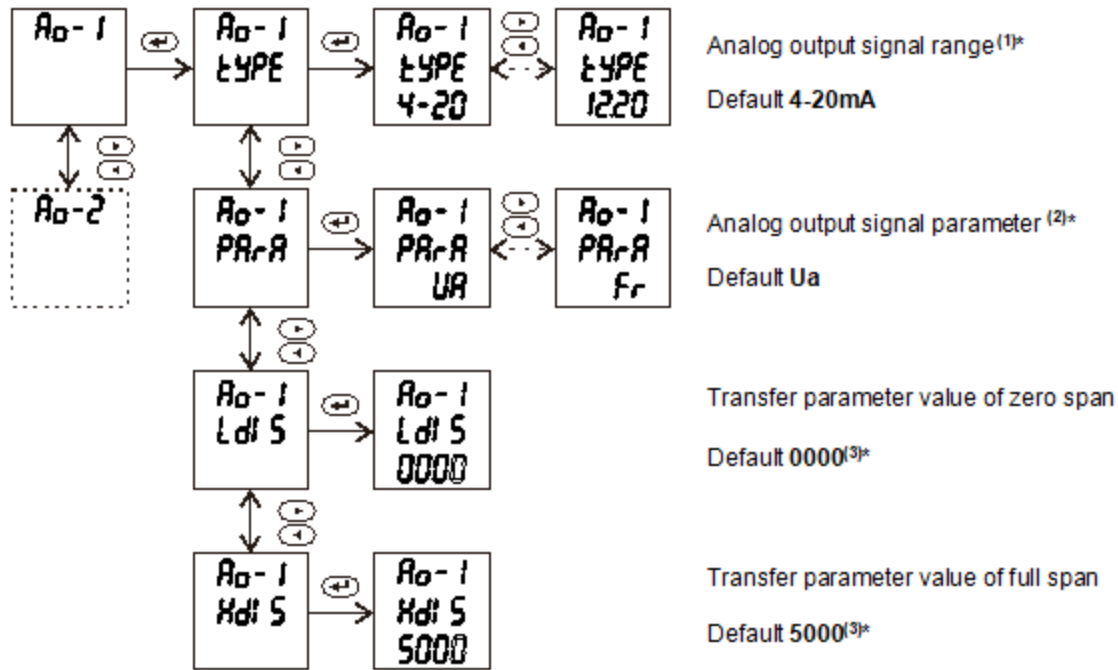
Ao-1

Ao-1
tYPE

Ao-1
tYPE
4-20

Ao-1
tYPE
1220

Analog output signal range$^{(1)}$*

Default **4-20mA**

Ao-2

Ao-1
PArA

Ao-1
PArA
UA

Ao-1
PArA
Fr

Analog output signal parameter $^{(2)}$*

Default **Ua**

Ao-1
LdIS

Ao-1
LdIS
0000

Transfer parameter value of zero span

Default **0000**$^{(3)}$*

Ao-1
HdIS

Ao-1
HdIS
5000

Transfer parameter value of full span

Default **5000**$^{(3)}$*